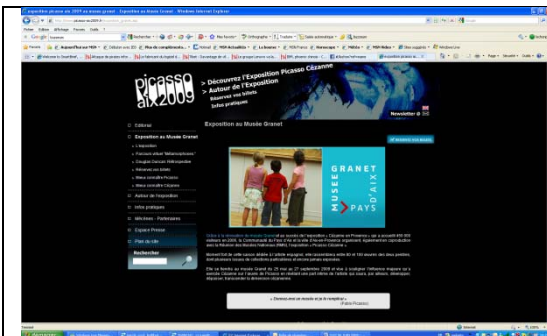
exposition au musee granet - Exposition au Musée Granet - Windows Internet Explorer

picasso aix2009

> Découvrez l'Exposition Picasso Cézanne
> Autour de l'Exposition
Réservez vos billets
Infos pratiques

Newsletter

Exposition au Musée Granet

Éditorial
Exposition au Musée Granet
Autour de l'exposition
Infos pratiques
Médias - Partenaires
Espace Presse
Plan du site
Rechercher

MUSEE GRANET D'AIX > PAYS

« Donnez-moi un musée et je le remplirai »
(Pablo Picasso)